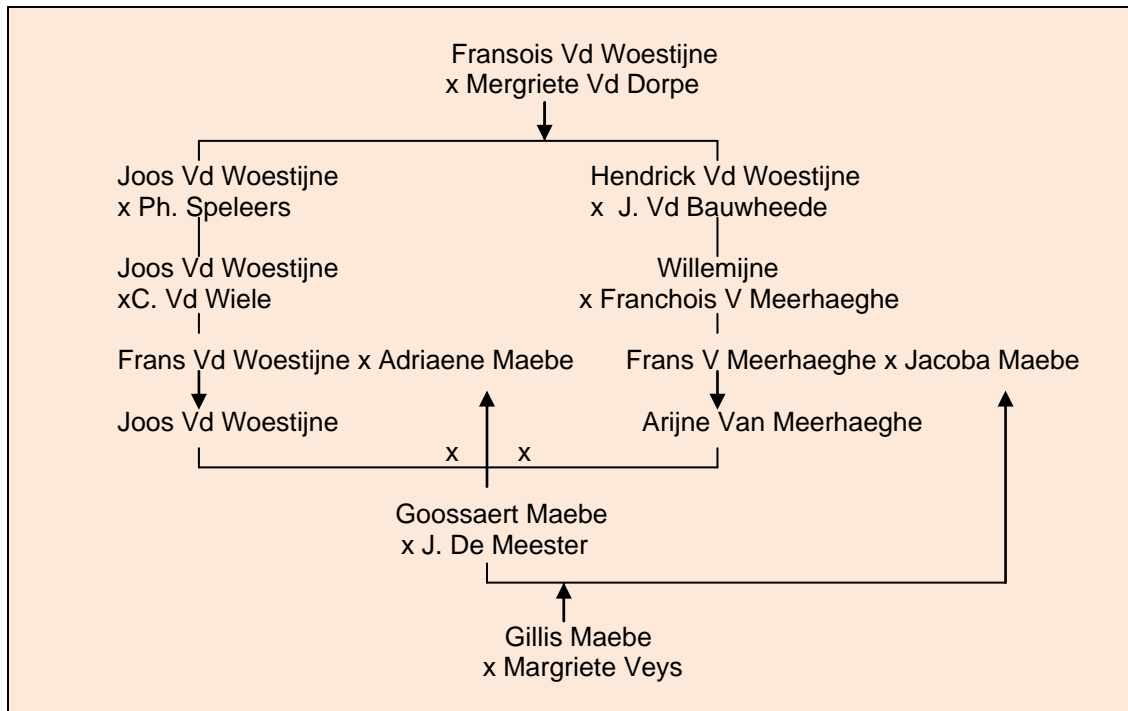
Fransois Vd Woestijne
x Mergriete Vd Dorpe

Joos Vd Woestijne
x Ph. Speleers

Hendrick Vd Woestijne
x J. Vd Bauwheede

Joos Vd Woestijne
xC. Vd Wiele

Willemijne
x Franchois V Meerhaeghe

Frans Vd Woestijne x Adriaene Maebe

Frans V Meerhaeghe x Jacoba Maebe

Joos Vd Woestijne

Arijne Van Meerhaeghe

x x

Goossaert Maebe
x J. De Meester

Gillis Maebe
x Margriete Veys